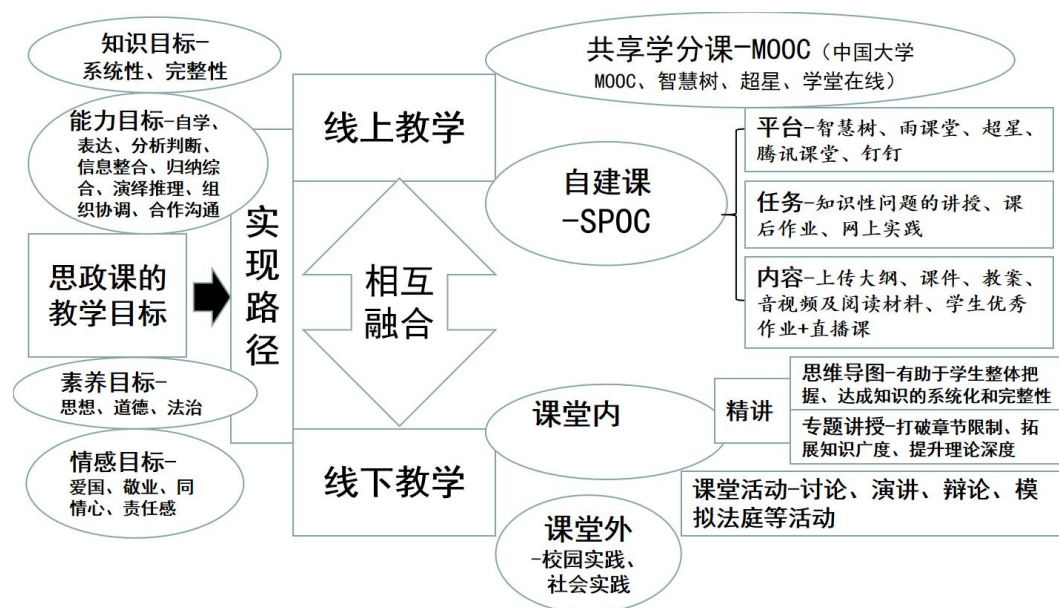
知识目标-
系统性、完整性

能力目标-自学、表达、分析判断、信息整合、归纳综合、演绎推理、组织协调、合作沟通

思政课的教学目标

素养目标-
思想、道德、法治

情感目标-
爱国、敬业、同情心、责任感

实现路径

线上教学

相互融合

线下教学

共享学分课-MOOC（中国大学MOOC、智慧树、超星、学堂在线）

自建课
-SPOC

平台-智慧树、雨课堂、超星、腾讯课堂、钉钉

任务-知识性问题的讲授、课后作业、网上实践

内容-上传大纲、课件、教案、音视频及阅读材料、学生优秀作业+直播课

课堂内

精讲

思维导图-有助于学生整体把握、达成知识的系统化和完整性

专题讲授-打破章节限制、拓展知识广度、提升理论深度

课堂活动-讨论、演讲、辩论、模拟法庭等活动

课堂外
-校园实践、社会实践